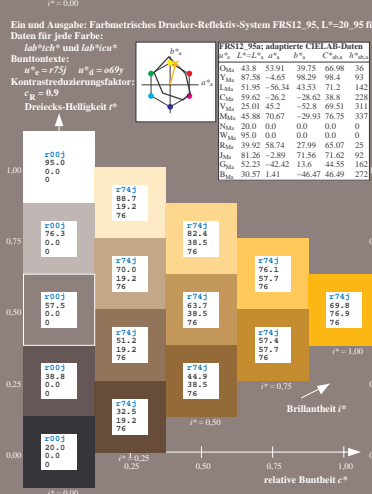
$i^* = 0{,}00$

Ein und Ausgabe: Farbmetrisches Drucker-Reflektiv-System FRS12_95, $L^*=20\_95$ fi
Daten für jede Farbe:
$lab^*tch^*$ und $lab^*icu^*$
Bunttontexte:
$u^*_e = r75j$ $u^*_d = o69y$
Kontrastreduzierungsfaktor:
$c_R = 0.9$
Dreiecks-Helligkeit $t^*$

$b^*_a$
$a^*_a$

FRS12_95a; adaptierte CIELAB-Daten

| | $L^*=L^*_a$ | $a^*_a$ | $b^*_a$ | $C^*_{ab,a}$ | $h_{ab,a}$ |
|---|---|---|---|---|---|
| $O_{Ma}$ | 43.8 | 53.91 | 39.75 | 66.98 | 36 |
| $Y_{Ma}$ | 87.58 | −4.65 | 98.29 | 98.4 | 93 |
| $L_{Ma}$ | 51.95 | −56.34 | 43.53 | 71.2 | 142 |
| $C_{Ma}$ | 59.62 | −26.2 | −28.62 | 38.8 | 228 |
| $V_{Ma}$ | 25.01 | 45.2 | −52.8 | 69.51 | 311 |
| $M_{Ma}$ | 45.88 | 70.67 | −29.93 | 76.75 | 337 |
| $N_{Ma}$ | 20.0 | 0.0 | 0.0 | 0.0 | 0 |
| $W_{Ma}$ | 95.0 | 0.0 | 0.0 | 0.0 | 0 |
| $R_{Ma}$ | 39.92 | 58.74 | 27.99 | 65.07 | 25 |
| $J_{Ma}$ | 81.26 | −2.89 | 71.56 | 71.62 | 92 |
| $G_{Ma}$ | 52.23 | −42.42 | 13.6 | 44.55 | 162 |
| $B_{Ma}$ | 30.57 | 1.41 | −46.47 | 46.49 | 272 |

1,00
0,75
0,50
0,25
0,00

r00j 95.0 0.0 0
r00j 76.3 0.0 0
r00j 57.5 0.0 0
r00j 38.8 0.0 0
r00j 20.0 0.0 0

r74j 88.7 19.2 76
r74j 70.0 19.2 76
r74j 51.2 19.2 76
r74j 32.5 19.2 76

r74j 82.4 38.5 76
r74j 63.7 38.5 76
r74j 44.9 38.5 76

r74j 76.1 57.7 76
r74j 57.4 57.7 76

r74j 69.8 76.9 76

$i^* = 1{,}00$
$i^* = 0{,}75$
$i^* = 0{,}50$
$i^* = 0{,}25$
Brillantheit $i^*$

0,00 0,25 0,50 0,75 1,00
relative Buntheit $c^*$
$i^* = 0{,}00$